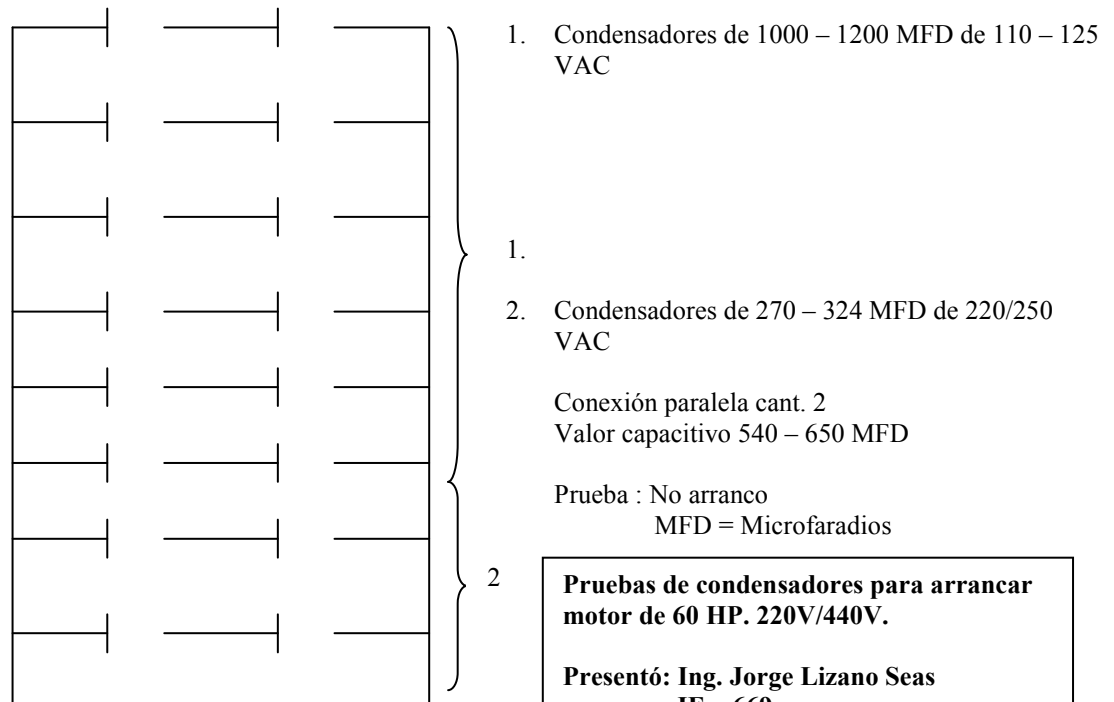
1. Condensadores de 1000 – 1200 MFD de 110 – 125 VAC

1.

2. Condensadores de 270 – 324 MFD de 220/250 VAC

Conexión paralela cant. 2
Valor capacitivo 540 – 650 MFD

Prueba : No arranco
MFD = Microfaradios

2

**Pruebas de condensadores para arrancar motor de 60 HP. 220V/440V.**

**Presentó: Ing. Jorge Lizano Seas**
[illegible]